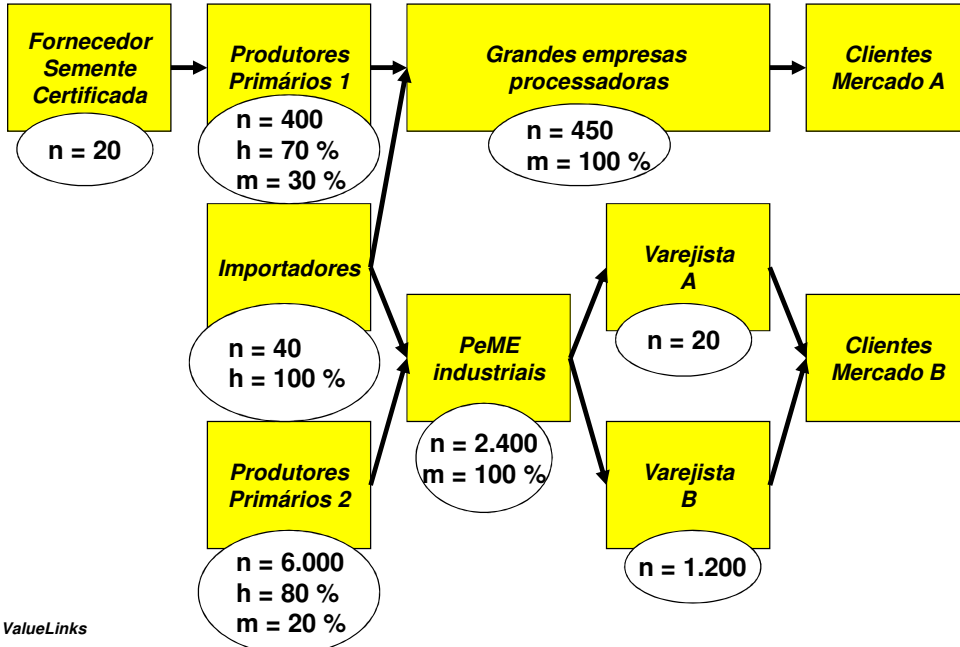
Fornecedor Semente Certificada

n = 20

Produtores Primários 1

n = 400
h = 70 %
m = 30 %

Grandes empresas processadoras

n = 450
m = 100 %

Clientes Mercado A

Importadores

n = 40
h = 100 %

PeME industriais

n = 2.400
m = 100 %

Varejista A

n = 20

Clientes Mercado B

Produtores Primários 2

n = 6.000
h = 80 %
m = 20 %

Varejista B

n = 1.200

ValueLinks